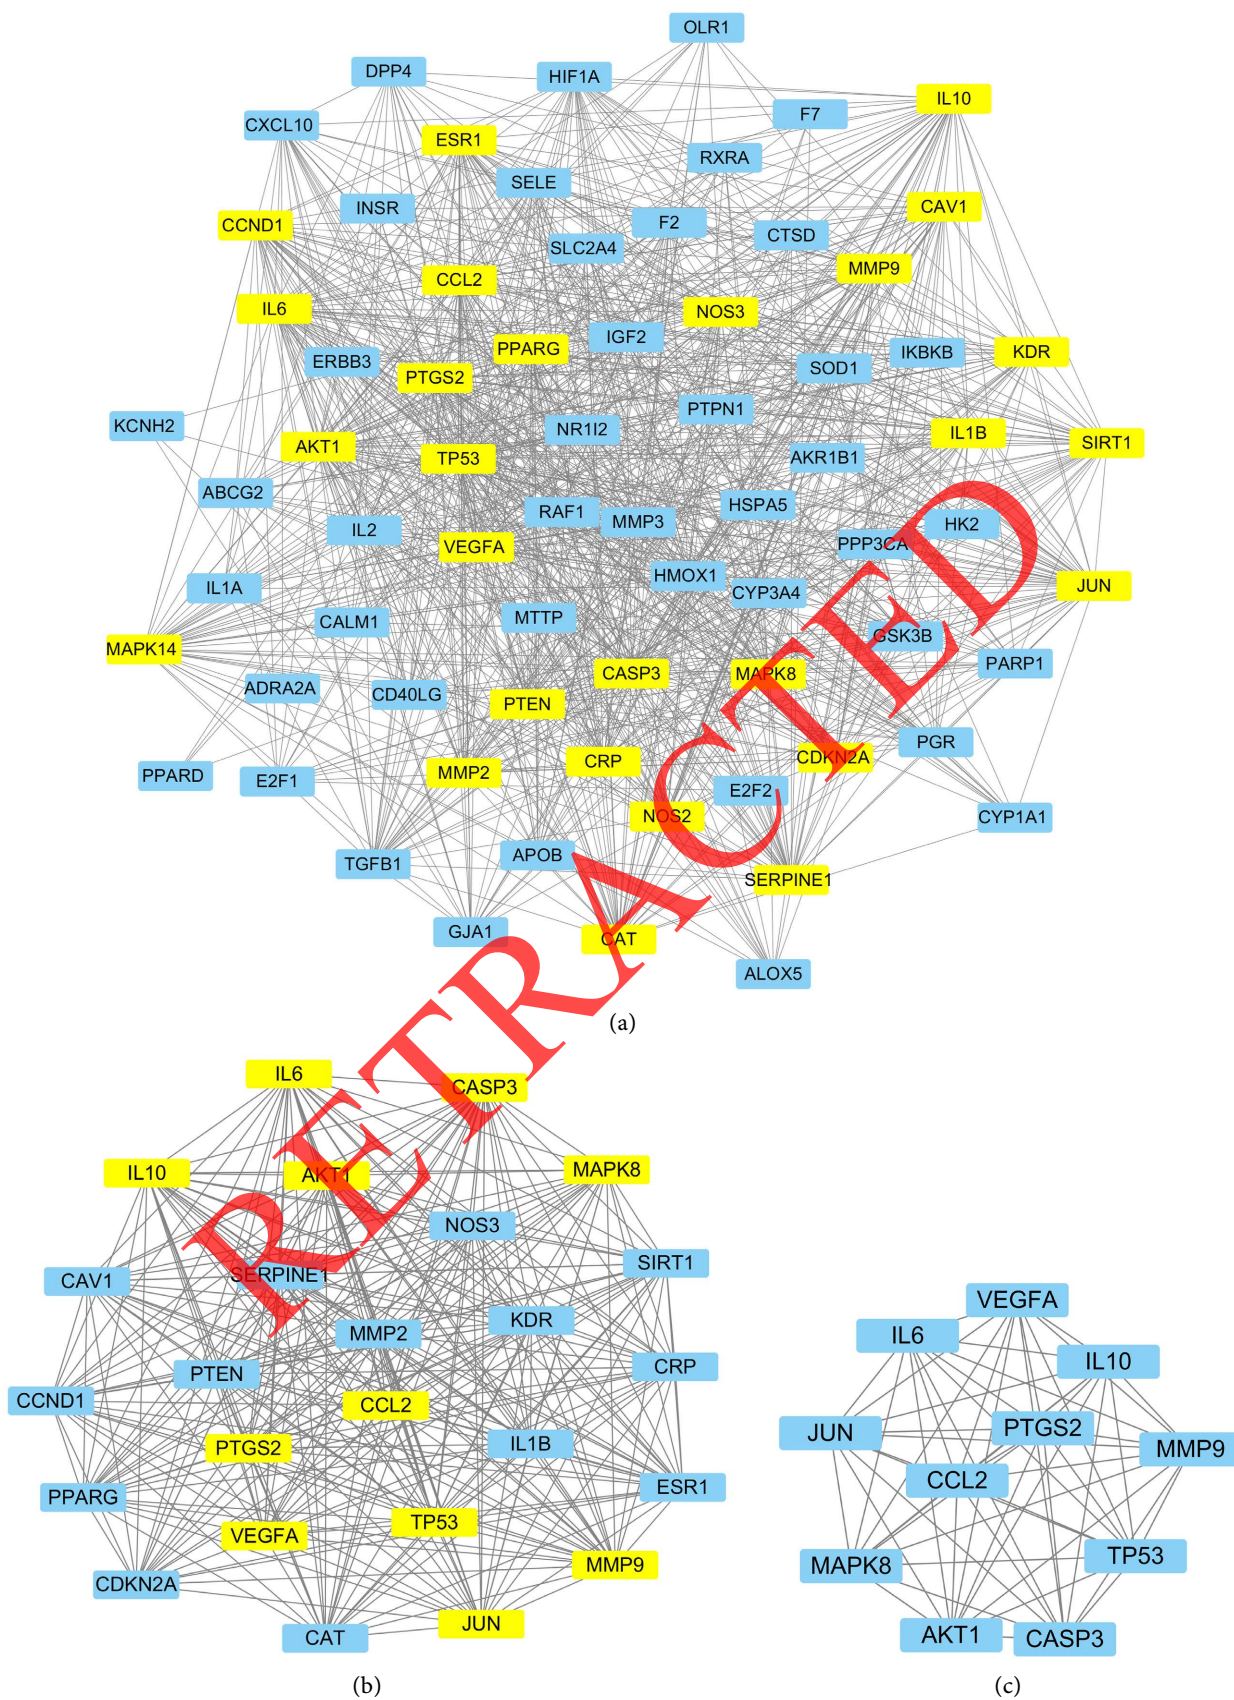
OLR1
DPP4
HIF1A
IL10
F7
CXCL10
ESR1
RXRA
SELE
CAV1
INSR
CCND1
F2
CTSD
SLC2A4
MMP9
CCL2
IL6
NOS3
IGF2
PPARG
IKBKB
KDR
ERBB3
SOD1
PTGS2
PTPN1
KCNH2
NR1I2
IL1B
SIRT1
AKT1
TP53
AKR1B1
ABCG2
RAF1
HSPA5
MMP3
HK2
IL2
VEGFA
PPP3CA
HMOX1
IL1A
CYP3A4
JUN
MTTP
CALM1
GSK3B
MAPK14
PARP1
CASP3
MAPK8
ADRA2A
CD40LG
PTEN
PGR
CRP
MMP2
CDKN2A
PPARD
E2F1
E2F2
NOS2
CYP1A1
APOB
TGFB1
SERPINE1
GJA1
CAT
ALOX5
(a)

RETRACTED

IL6
CASP3
IL10
AKT1
MAPK8
NOS3
SIRT1
CAV1
SERPINE1
KDR
MMP2
PTEN
CRP
CCND1
CCL2
PTGS2
IL1B
ESR1
PPARG
TP53
VEGFA
MMP9
CDKN2A
CAT
JUN
(b)

VEGFA
IL6
IL10
JUN
PTGS2
MMP9
CCL2
TP53
MAPK8
AKT1
CASP3
(c)